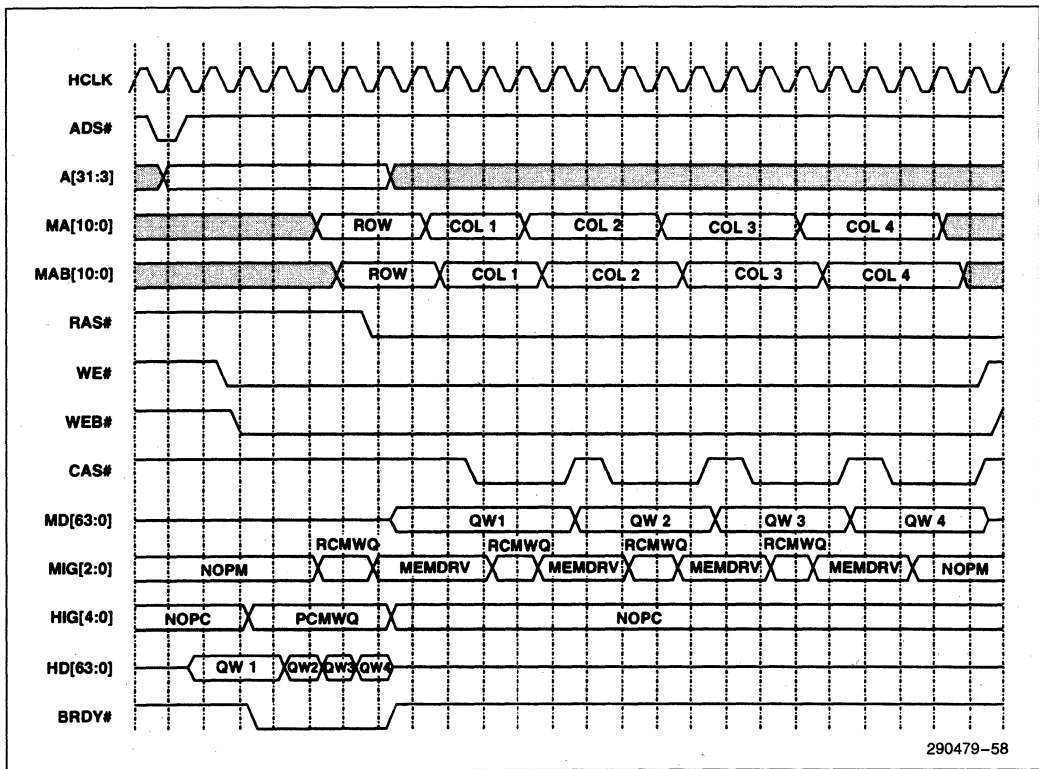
HCLK
ADS#
A[31:3]
MA[10:0]
ROW
COL 1
COL 2
COL 3
COL 4
MAB[10:0]
ROW
COL 1
COL 2
COL 3
COL 4
RAS#
WE#
WEB#
CAS#
MD[63:0]
QW1
QW 2
QW 3
QW 4
MIG[2:0]
NOPM
RCMWQ
MEMDRV
RCMWQ
MEMDRV
RCMWQ
MEMDRV
RCMWQ
MEMDRV
NOPM
HIG[4:0]
NOPC
PCMWQ
NOPC
HD[63:0]
QW 1
QW2
QW3
QW4
BRDY#
290479–58